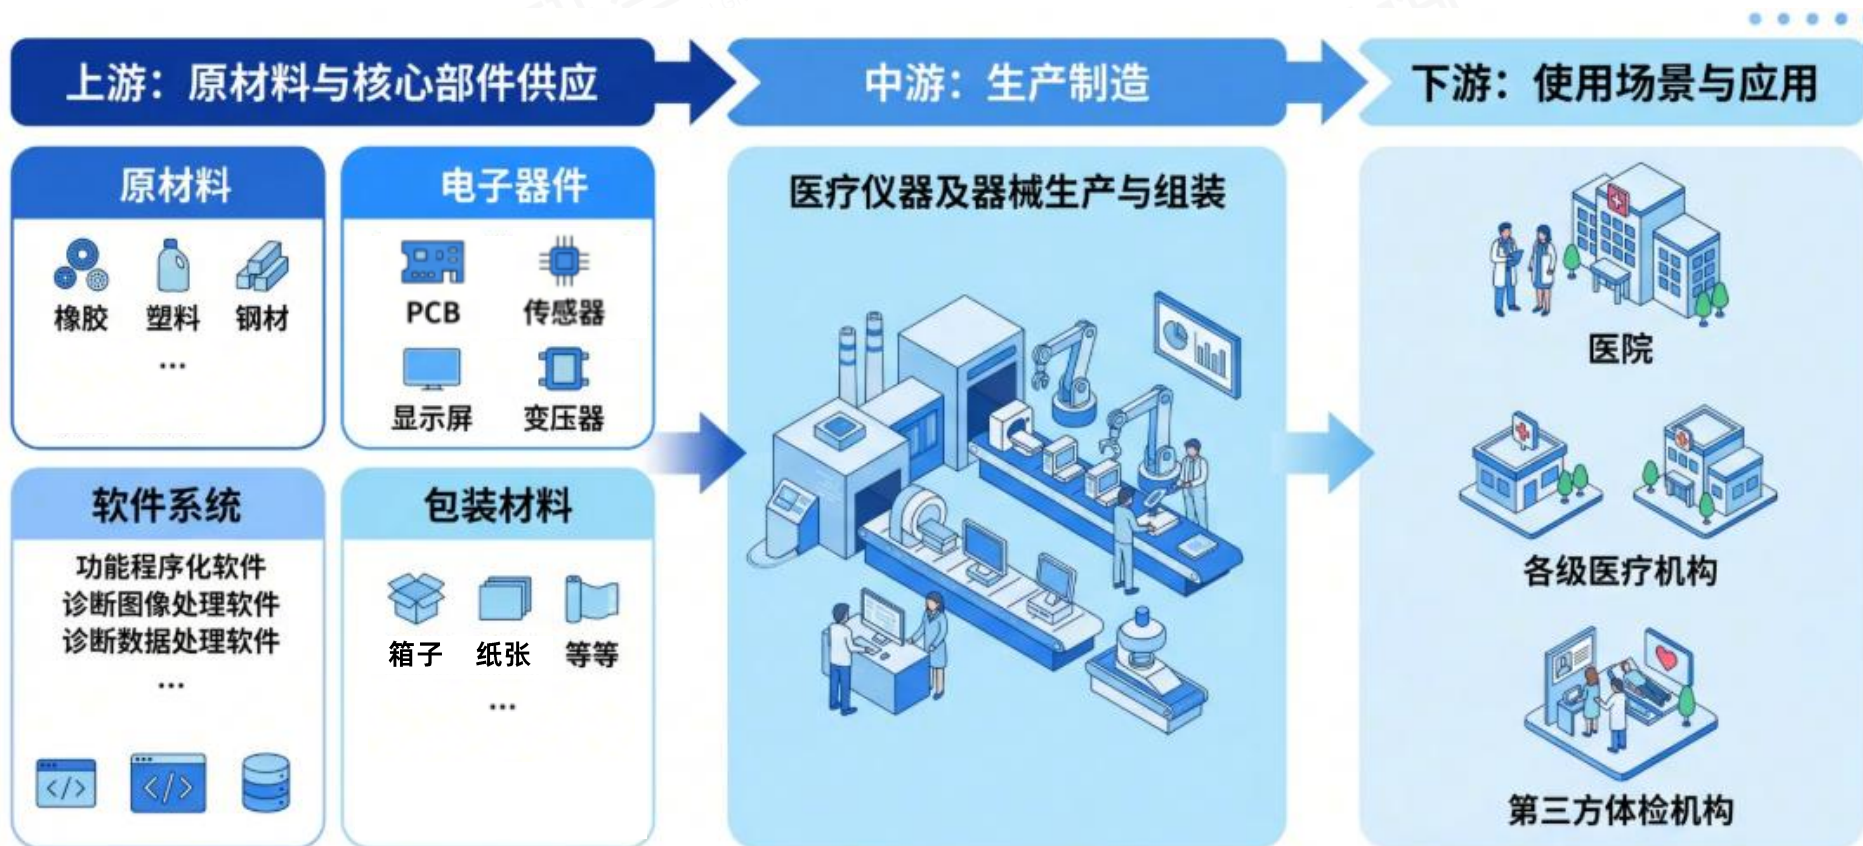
上游：原材料与核心部件供应

原材料

橡胶 塑料 钢材

...

电子器件

PCB 传感器

显示屏 变压器

软件系统

功能程序化软件
诊断图像处理软件
诊断数据处理软件

...

包装材料

箱子 纸张 等等

...

中游：生产制造

医疗仪器及器械生产与组装

下游：使用场景与应用

医院

各级医疗机构

第三方体检机构